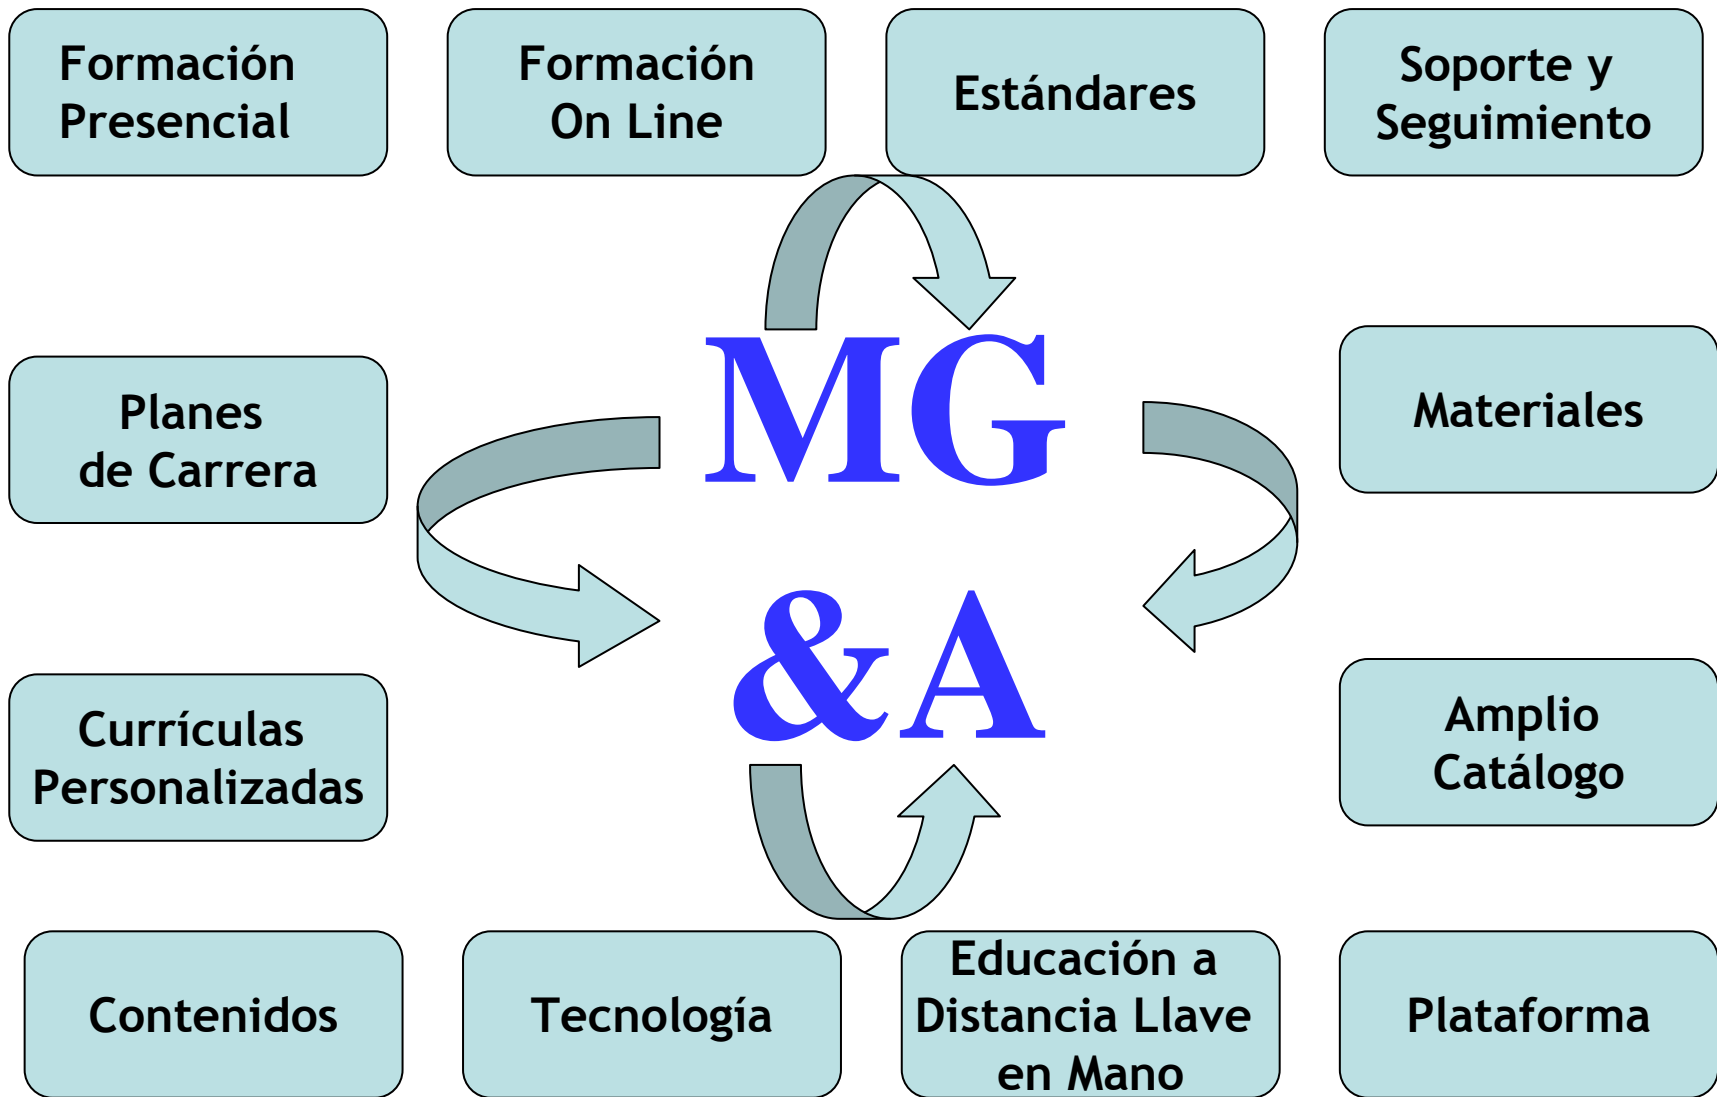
Formación Presencial

Formación On Line

Estándares

Soporte y Seguimiento

Planes de Carrera

MG &A

Materiales

Currículas Personalizadas

Amplio Catálogo

Contenidos

Tecnología

Educación a Distancia Llave en Mano

Plataforma